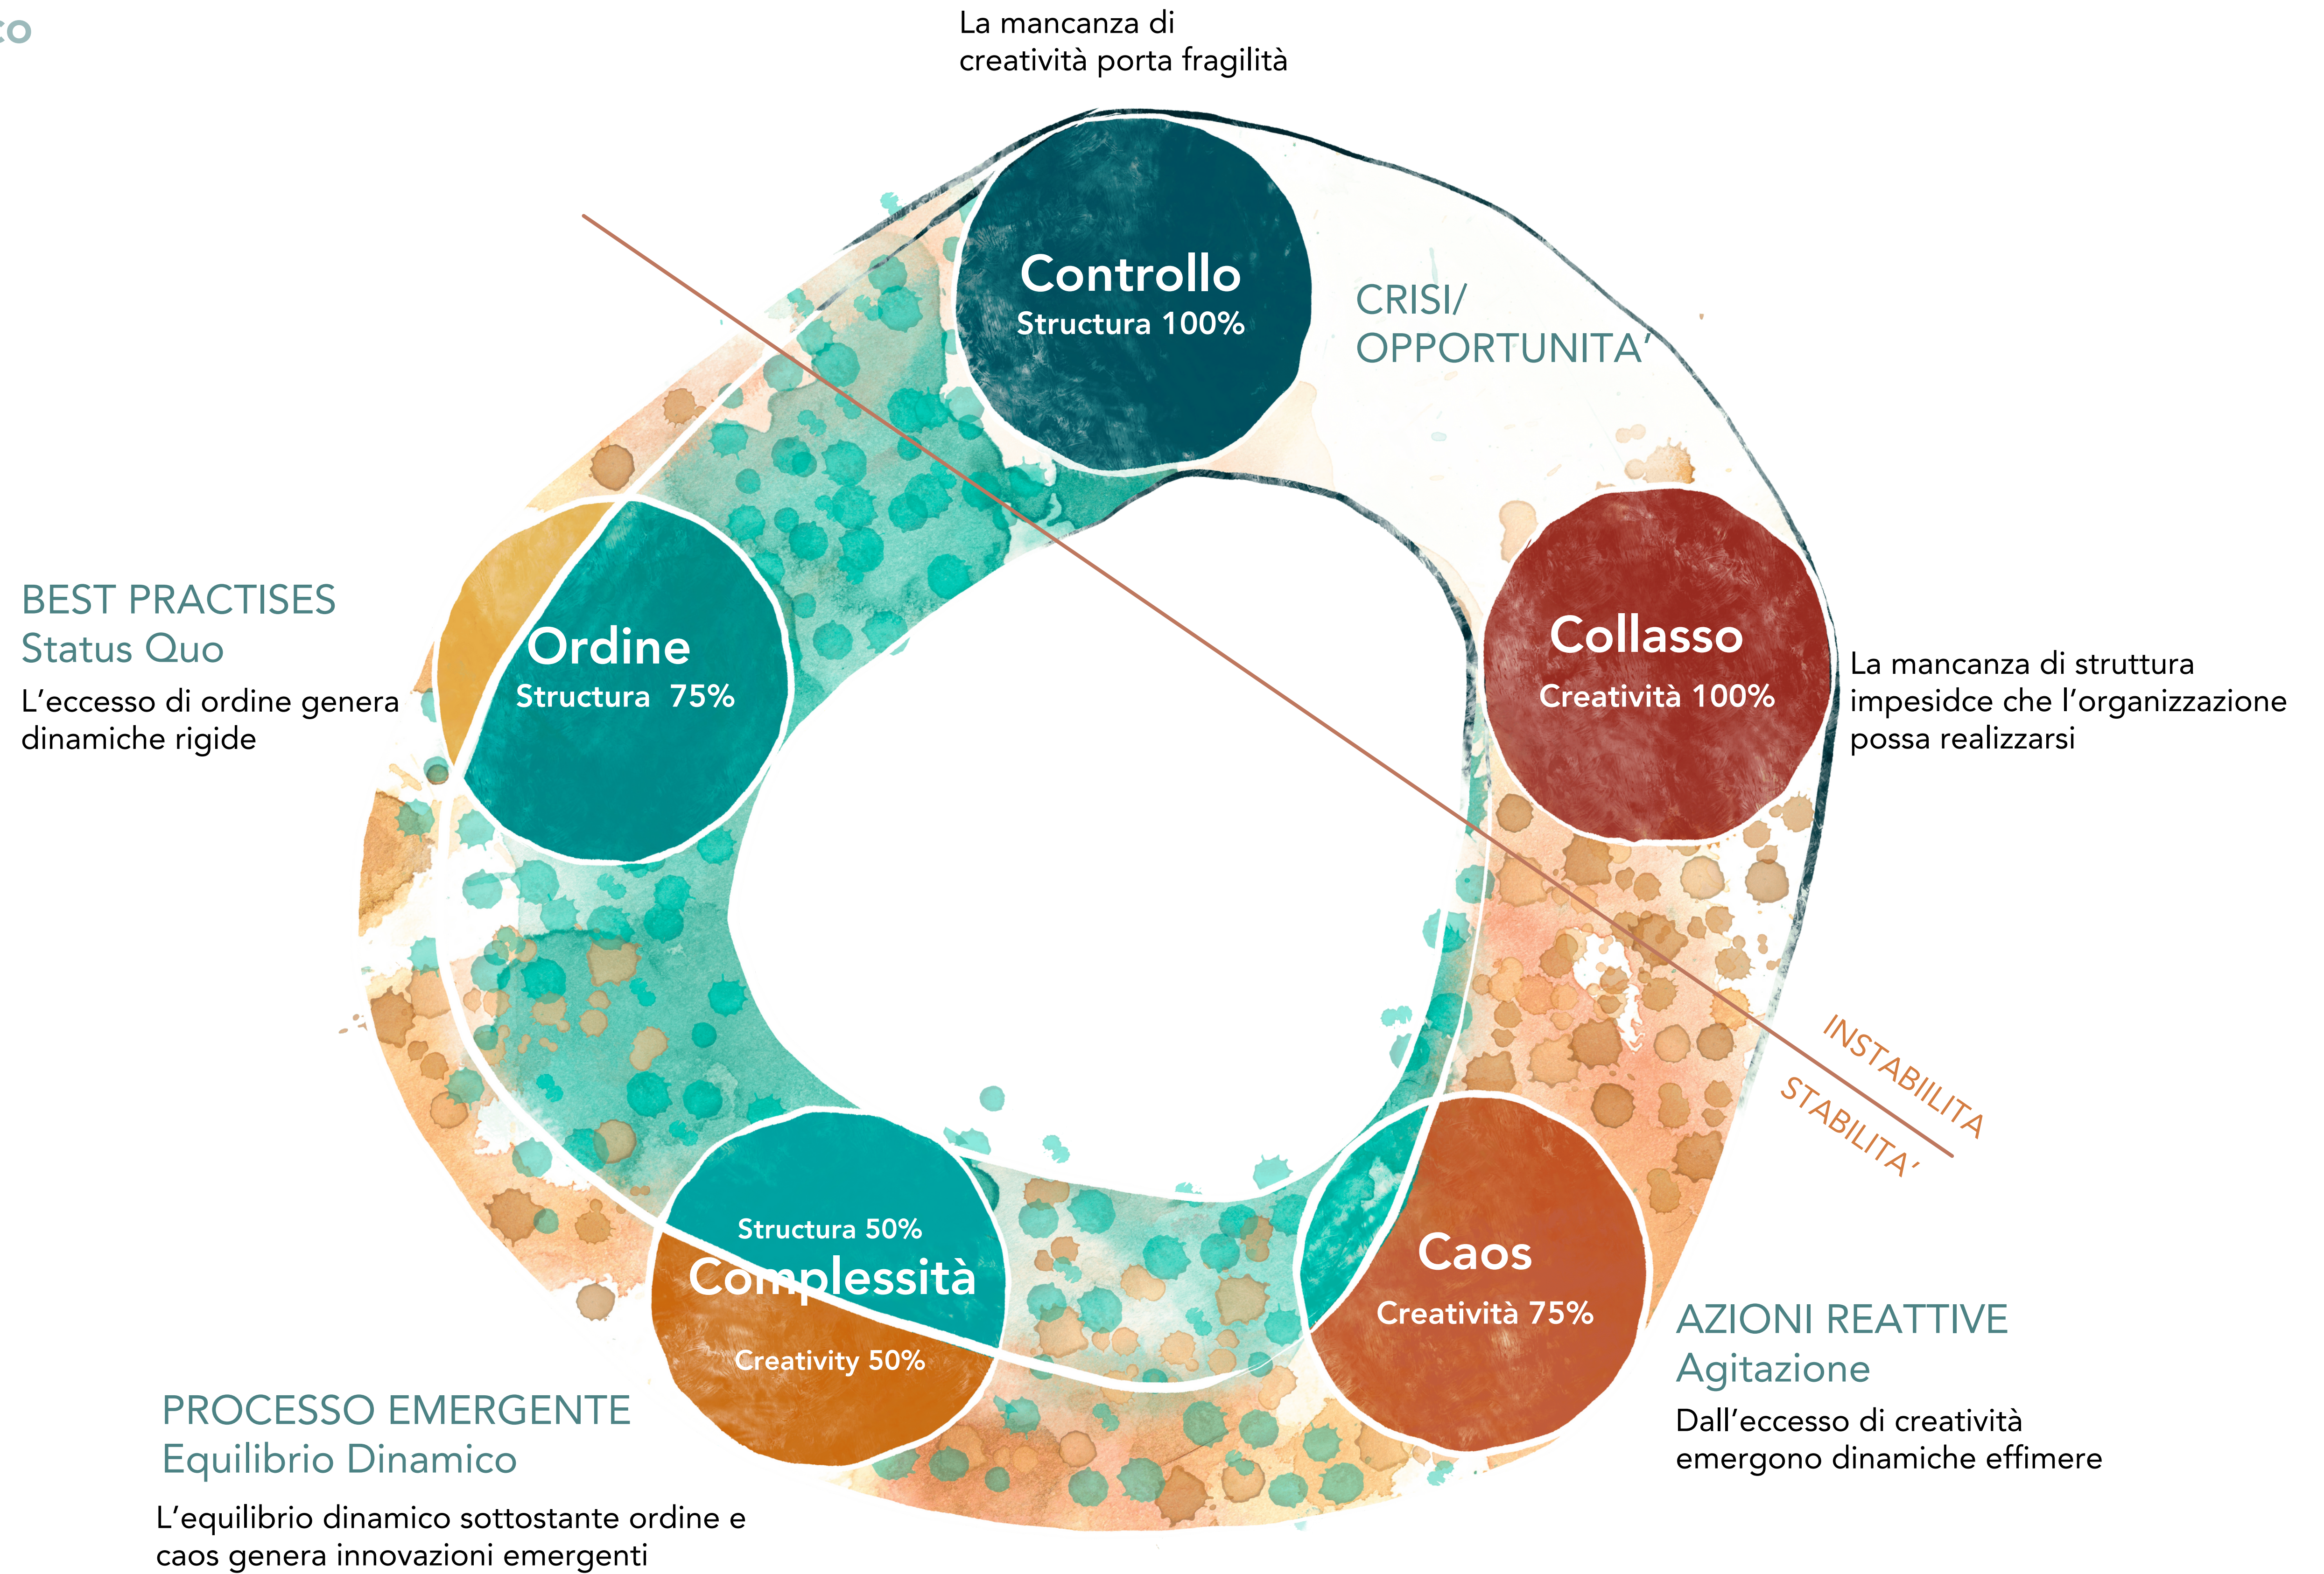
co

La mancanza di creatività porta fragilità

Controllo
Structura 100%

CRISI/
OPPORTUNITA'

BEST PRACTISES
Status Quo
L'eccesso di ordine genera dinamiche rigide

Ordine
Structura 75%

Collasso
Creatività 100%

La mancanza di struttura impesidce che l'organizzazione possa realizzarsi

INSTABILITA
STABILITA'

Structura 50%
Complessità
Creativity 50%

Caos
Creatività 75%

AZIONI REATTIVE
Agitazione
Dall'eccesso di creatività emergono dinamiche effimere

PROCESSO EMERGENTE
Equilibrio Dinamico
L'equilibrio dinamico sottostante ordine e caos genera innovazioni emergenti